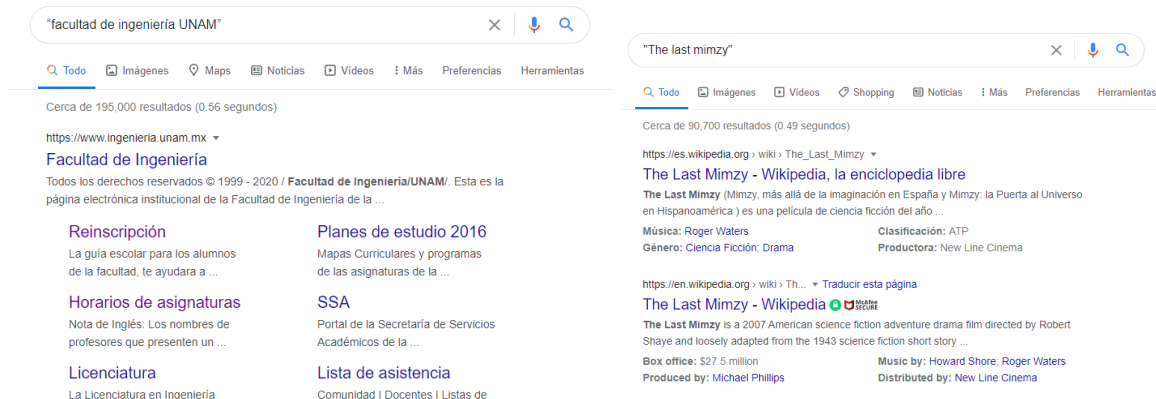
"facultad de ingeniería UNAM"

Todo Imágenes Maps Noticias Videos Más Preferencias Herramientas

Cerca de 195,000 resultados (0.56 segundos)

https://www.ingenieria.unam.mx

Facultad de Ingeniería

Todos los derechos reservados © 1999 - 2020 / Facultad de Ingeniería/UNAM/. Esta es la página electrónica institucional de la Facultad de Ingeniería de la ...

Reinscripción
La guía escolar para los alumnos de la facultad, te ayudara a ...

Planes de estudio 2016
Mapas Curriculares y programas de las asignaturas de la ...

Horarios de asignaturas
Nota de Inglés: Los nombres de profesores que presenten un ...

SSA
Portal de la Secretaría de Servicios Académicos de la ...

Licenciatura
La Licenciatura en Ingeniería

Lista de asistencia
Comunidad | Docentes | Listas de

"The last mimzy"

Todo Imágenes Videos Shopping Noticias Más Preferencias Herramientas

Cerca de 90,700 resultados (0.49 segundos)

https://es.wikipedia.org › wiki › The_Last_Mimzy

The Last Mimzy - Wikipedia, la enciclopedia libre

The Last Mimzy (Mimzy, más allá de la imaginación en España y Mimzy: la Puerta al Universo en Hispanoamérica ) es una película de ciencia ficción del año ...

Música: Roger Waters
Género: Ciencia Ficción; Drama
Clasificación: ATP
Productora: New Line Cinema

https://en.wikipedia.org › wiki › Th... Traducir esta página

The Last Mimzy - Wikipedia McAfee SECURE

The Last Mimzy is a 2007 American science fiction adventure drama film directed by Robert Shaye and loosely adapted from the 1943 science fiction short story ...

Box office: $27.5 million
Produced by: Michael Phillips
Music by: Howard Shore; Roger Waters
Distributed by: New Line Cinema